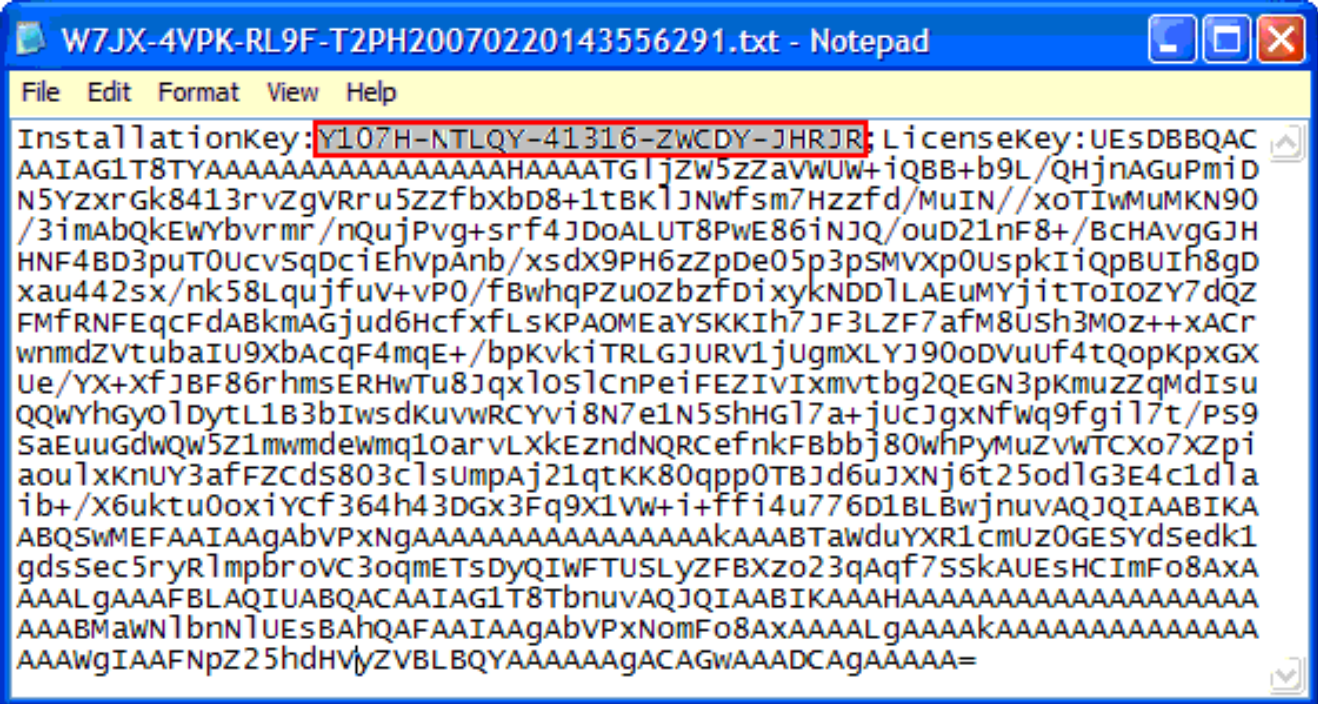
W7JX-4VPK-RL9F-T2PH20070220143556291.txt - Notepad

File Edit Format View Help

InstallationKey:Y107H-NTLQY-41316-ZWCDY-JHRJR;LicenseKey:UEsDBBQACAAIAG1T8TYAAAAAAAAAAAAAAAAAHAAAATGljZW5zZaVWUW+iQBB+b9L/QHjnAGuPmiDN5YzxrGk8413rvZgVRru5ZZfbXbD8+1tBKlJNWfsm7Hzzfd/MuIN//xoTIwMuMKN90/3imAbQkEWYbvrmr/nQujPvg+srf4JDoALUT8PwE86iNJQ/ouD21nF8+/BcHAvgGJHHNF4BD3puT0UcvSqDciEhVpAnb/xsdX9PH6zZpDeO5p3pSMVXp0UspkIiQpBUIh8gDxau442sx/nk58LqujfuV+vP0/fBwhqPZuOZbzfDixykNDDlLAEuMYjitToIOZY7dQZFMfRNFEqcFdABkmAGjud6HcfxfLsKPAOMEaYSKKIh7JF3LZF7afM8USh3MOz++xACrwnmdZVtubaIU9XbAcqF4mqE+/bpKvkiTRLGJURV1jUgmXLYJ9OoDVuUf4tQopKpxGXUe/YX+XfJBF86rhmsERHwTu8JqxlOSlCnPeiFEZIvIxmvtbg2QEGN3pKmuzZqMdIsuQQWYhGyOlDytL1B3bIwsdKuvwRCYvi8N7e1N5ShHGl7a+jUcJgxNfWq9fgil7t/PS9SaEuuGdWQW5Z1mwmdeWmq1OarvLXkEzndNQRCefnkFBbbj80WhPyMuZvWTCXo7XZpiaoulxKnUY3afFZCdS803clsUmpAj21qtKK80qpp0TBJd6uJXNj6t25odlG3E4c1dlaib+/X6uktu0oxiYCf364h43DGx3Fq9X1VW+i+ffi4u776D1BLBwjnuvAQJQIAABIKAABQSwMEFAAIAAgAbVPxNgAAAAAAAAAAAAAAAAAAkAAABTaWduYXR1cmUzOGESYdSedk1gdsSec5ryRlmpbroVC3oqmETsDyQIWFTUSLyZFBXzo23qAqf7SSkAUEsHCImFo8AxAAAALgAAAFBLAQIUABQACAAIAG1T8TbnuvAQJQIAABIKAAAHAAAAAAAAAAAAAAAAAAAABMaWNlbnNlUEsBAhQAFAAIAAgAbVPxNomFo8AxAAAALgAAAAkAAAAAAAAAAAAAAWgIAAFNpZ25hdHVyZVBLBQYAAAAAAgACAGwAAADCAgAAAAA=